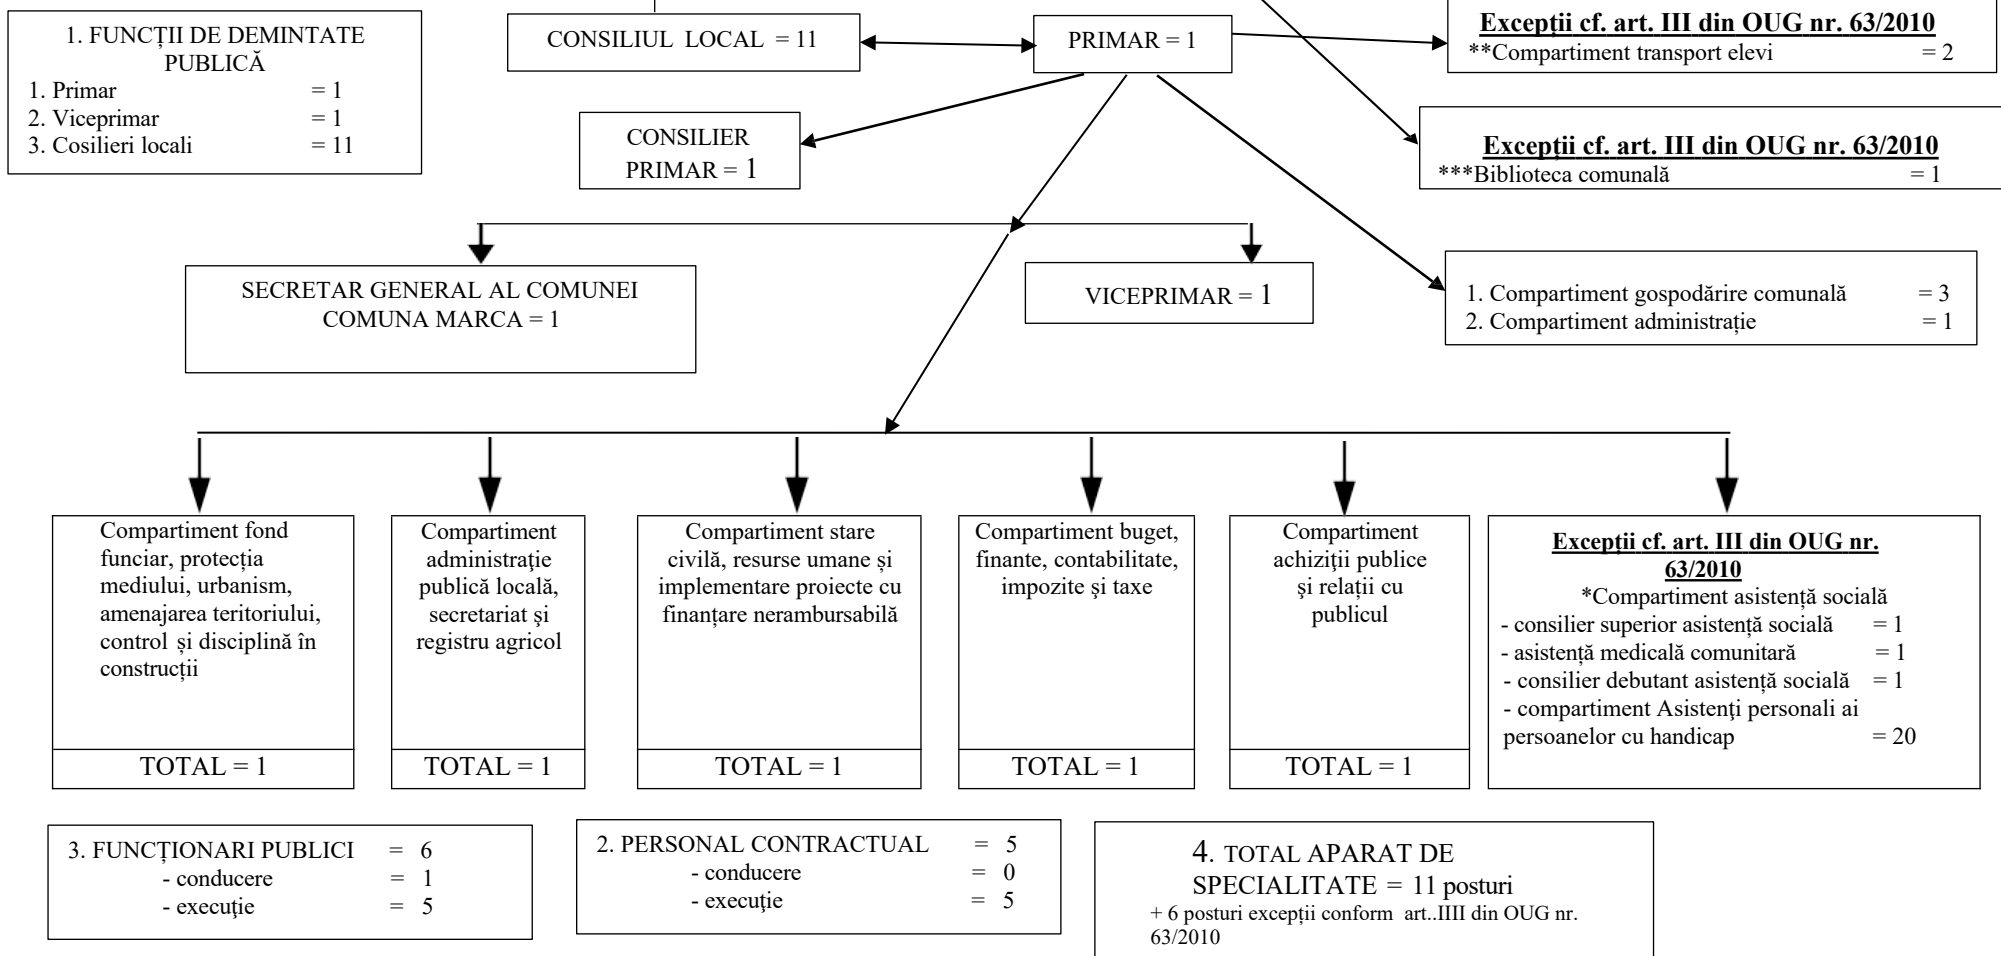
1. FUNCȚII DE DEMINTATE PUBLICĂ
1. Primar = 1
2. Viceprimar = 1
3. Cosilieri locali = 11

CONSILIUL LOCAL = 11

PRIMAR = 1

Excepții cf. art. III din OUG nr. 63/2010
**Compartiment transport elevi = 2

CONSILIER PRIMAR = 1

Excepții cf. art. III din OUG nr. 63/2010
***Biblioteca comunală = 1

SECRETAR GENERAL AL COMUNEI COMUNA MARCA = 1

VICEPRIMAR = 1

1. Compartiment gospodărire comunală = 3
2. Compartiment administrație = 1

Compartiment fond funciar, protecția mediului, urbanism, amenajarea teritoriului, control și disciplină în construcții
TOTAL = 1

Compartiment administrație publică locală, secretariat și registru agricol
TOTAL = 1

Compartiment stare civilă, resurse umane și implementare proiecte cu finanțare nerambursabilă
TOTAL = 1

Compartiment buget, finante, contabilitate, impozite și taxe
TOTAL = 1

Compartiment achiziții publice și relații cu publicul
TOTAL = 1

Excepții cf. art. III din OUG nr. 63/2010
*Compartiment asistență socială
- consilier superior asistență socială = 1
- asistență medicală comunitară = 1
- consilier debutant asistență socială = 1
- compartiment Asistenți personali ai persoanelor cu handicap = 20

3. FUNCȚIONARI PUBLICI = 6
- conducere = 1
- execuție = 5

2. PERSONAL CONTRACTUAL = 5
- conducere = 0
- execuție = 5

4. TOTAL APARAT DE SPECIALITATE = 11 posturi
+ 6 posturi excepții conform art..IIII din OUG nr. 63/2010